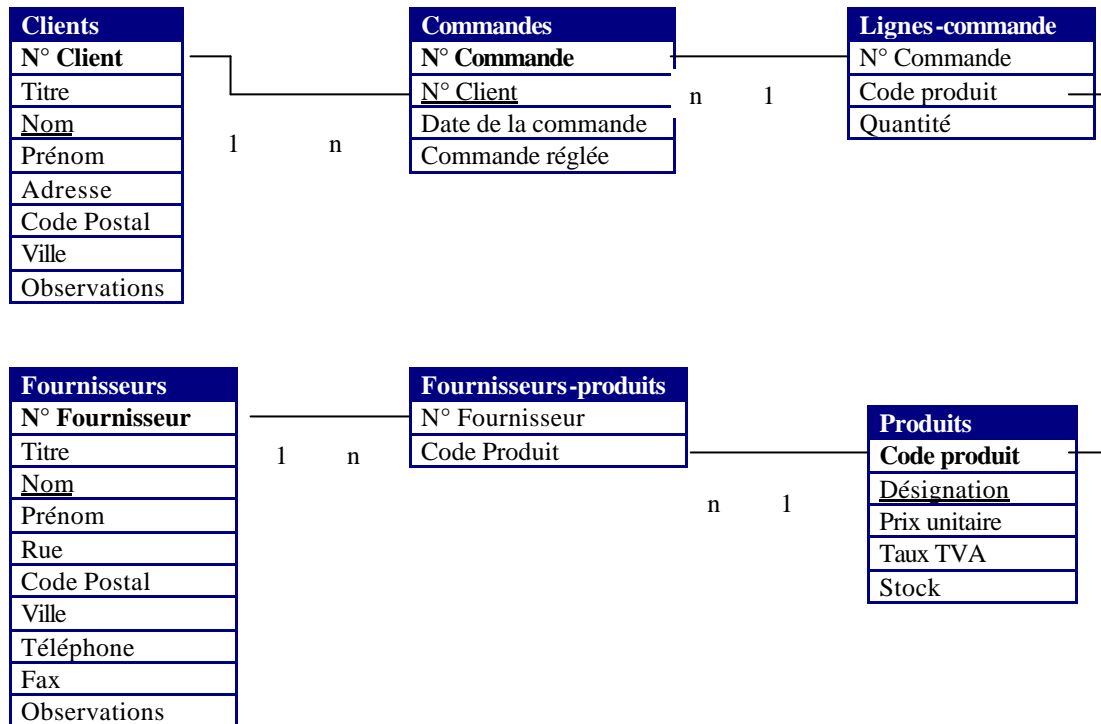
Clients
N° Client
Titre
Nom
Prénom
Adresse
Code Postal
Ville
Observations

1 n

Commandes
N° Commande
N° Client
Date de la commande
Commande réglée

n 1

Lignes-commande
N° Commande
Code produit
Quantité

Fournisseurs
N° Fournisseur
Titre
Nom
Prénom
Rue
Code Postal
Ville
Téléphone
Fax
Observations

1 n

Fournisseurs-produits
N° Fournisseur
Code Produit

n 1

Produits
Code produit
Désignation
Prix unitaire
Taux TVA
Stock